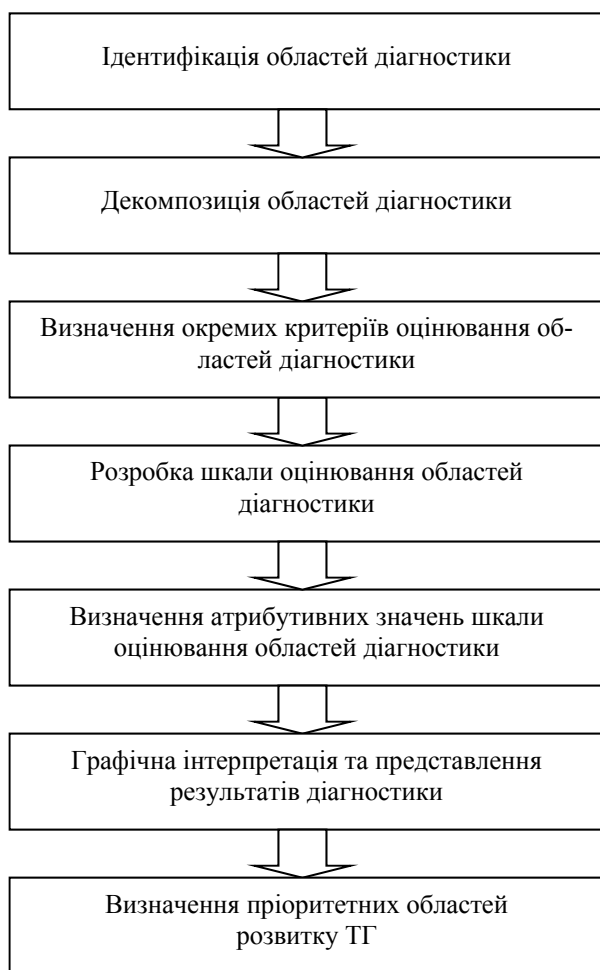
Ідентифікація областей діагностики

Декомпозиція областей діагностики

Визначення окремих критеріїв оцінювання областей діагностики

Розробка шкали оцінювання областей діагностики

Визначення атрибутивних значень шкали оцінювання областей діагностики

Графічна інтерпретація та представлення результатів діагностики

Визначення пріоритетних областей розвитку ТГ